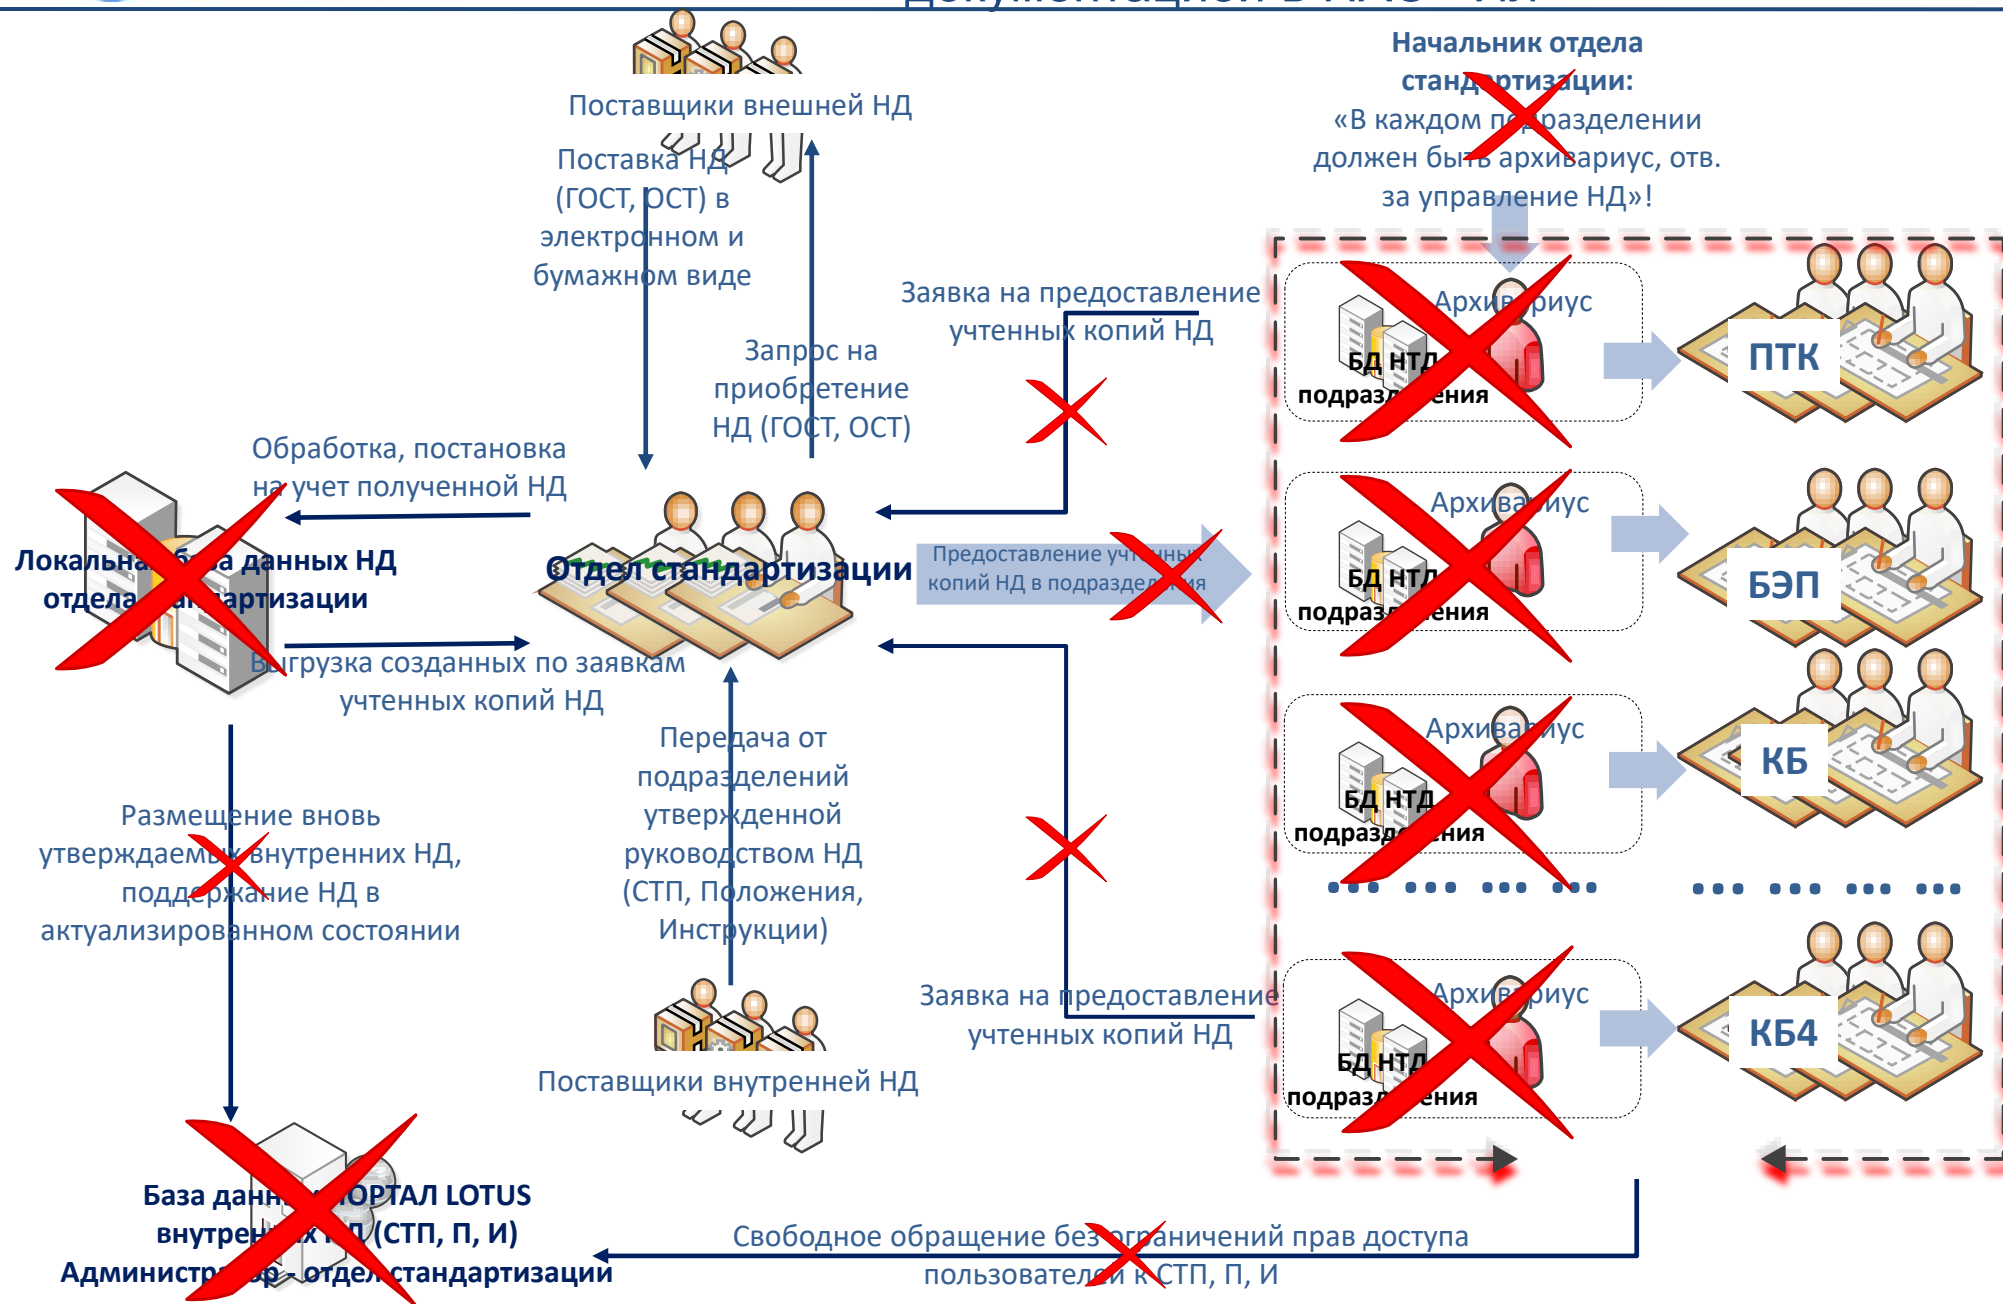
Поставщики внешней НД

Поставка НД (ГОСТ, ОСТ) в электронном и бумажном виде

Запрос на приобретение НД (ГОСТ, ОСТ)

Начальник отдела стандартизации: «В каждом подразделении должен быть архивариус, отв. за управление НД»!

Заявка на предоставление учтенных копий НД

Обработка, постановка на учет полученной НД

Локальная база данных НД отдела стандартизации

Отдел стандартизации

Предоставление учтенных копий НД в подразделения

Выгрузка созданных по заявкам учтенных копий НД

Архивариус
БД НТД подразделения

ПТК

Архивариус
БД НТД подразделения

БЭП

Архивариус
БД НТД подразделения

КБ

Архивариус
БД НТД подразделения

КБ4

Размещение вновь утверждаемых внутренних НД, поддержание НД в актуализированном состоянии

Передача от подразделений утвержденной руководством НД (СТП, Положения, Инструкции)

Заявка на предоставление учтенных копий НД

Поставщики внутренней НД

База данных ПОРТАЛ LOTUS внутренних НД (СТП, П, И)
Администратор - отдел стандартизации

Свободное обращение без ограничений прав доступа пользователей к СТП, П, И